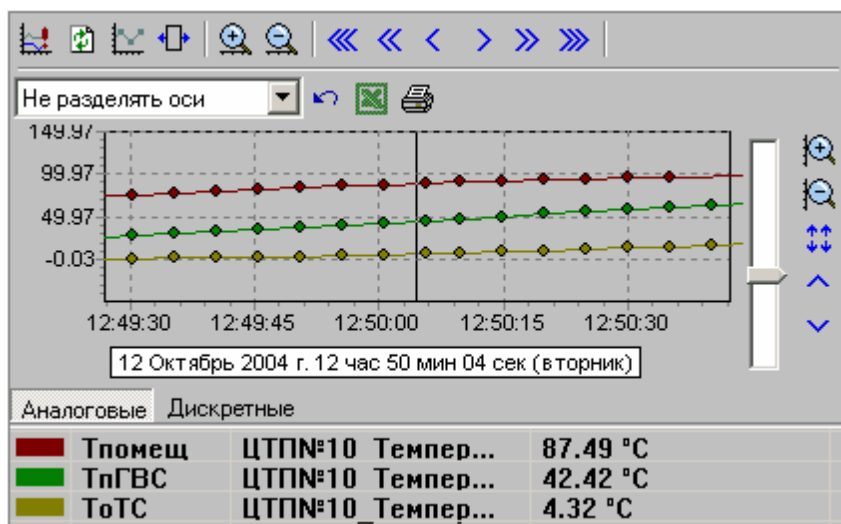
Не разделять оси

149.97
99.97
49.97
-0.03

12:49:30 12:49:45 12:50:00 12:50:15 12:50:30

12 Октябрь 2004 г. 12 час 50 мин 04 сек (вторник)

Аналоговые Дискретные

| | | | |
|---|---|---|---|
| | Тпомещ | ЦТПN?10 Темпер... | 87.49 °C |
| | ТпГВС | ЦТПN?10 Темпер... | 42.42 °C |
| | ТоТС | ЦТПN?10_Темпер... | 4.32 °C |